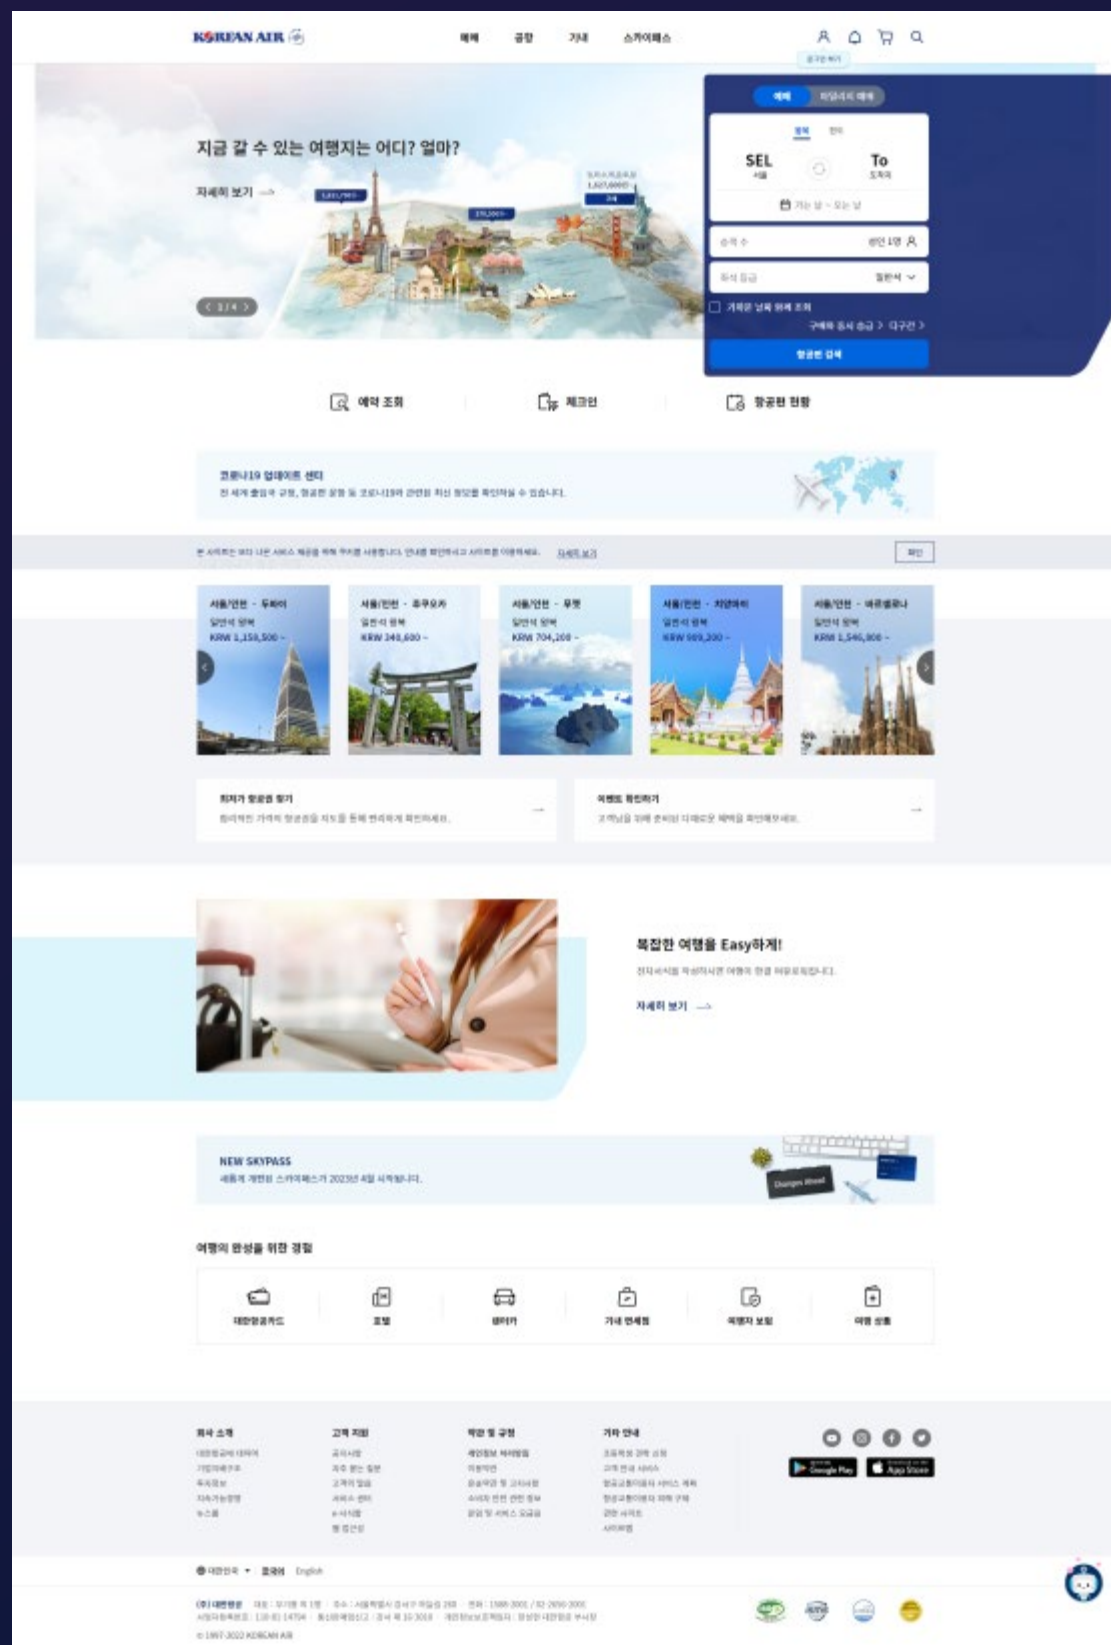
KOREAN AIR

예매 공항 기내 스카이패스

지금 갈 수 있는 여행지는 어디? 얼마?

자세히 보기 →

< 1/4 >

예매 마일리지 예매

왕복 편도

SEL 서울

To 도착

가는 날 - 오는 날

승객 수 성인 1명

좌석 등급 일반석

항공편 검색

예약 조회

체크인

항공편 현황

코로나19 업데이트 센터

전 세계 출입국 규정, 항공편 운항 등 코로나19와 관련된 최신 정보를 확인하실 수 있습니다.

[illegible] 자세히 보기

확인

서울/인천 - 두바이
일반석 왕복
KRW 1,150,500 ~

서울/인천 - 후쿠오카
일반석 왕복
KRW 240,600 ~

서울/인천 - 푸껫
일반석 왕복
KRW 704,200 ~

서울/인천 - 치앙마이
일반석 왕복
KRW 909,200 ~

서울/인천 - 바르셀로나
일반석 왕복
KRW 1,546,800 ~

최저가 항공권 찾기

이벤트 확인하기

복잡한 여행을 Easy하게!

자세히 보기 →

NEW SKYPASS

새롭게 개편된 스카이패스가 2023년 4월 시작됩니다.

여행의 완성을 위한 경험

대한항공카드 호텔 렌터카 기내 면세점 여행자 보험 여행 상품

회사 소개 고객 지원 약관 및 규정 기타 안내

Google Play App Store

대한민국 한국어 English

© 1997-2022 KOREAN AIR